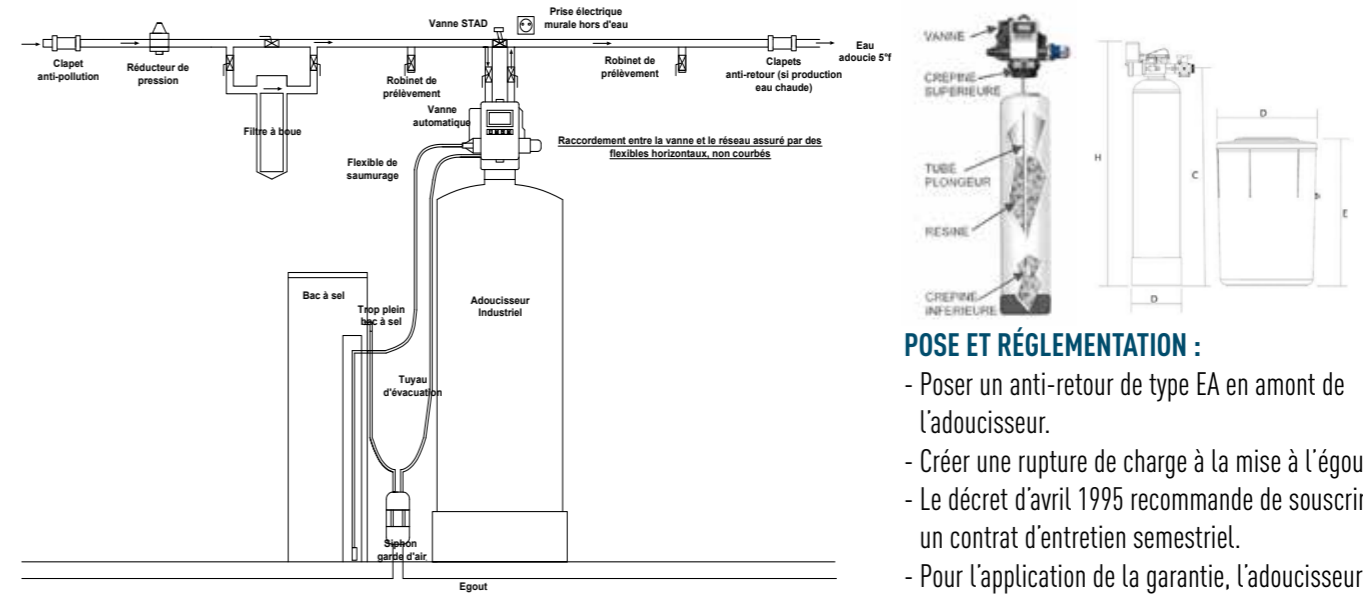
Vanne STAD

Prise électrique murale hors d'eau

Clapet anti-pollution

Réducteur de pression

Filtre à boue

Robinet de prélèvement

Robinet de prélèvement

Clapets anti-retour (si production eau chaude)

Eau adoucie 5°f

Vanne automatique

Raccordement entre la vanne et le réseau assuré par des flexibles horizontaux, non courbés

Flexible de saumurage

Bac à sel

Trop plein bac à sel

Adoucisseur Industriel

Tuyau d'évacuation

Siphon garde d'air

Egout

VANNE

CREPINE SUPERIEURE

TUBE PLONGEUR

RESINE

CREPINE INFERIEURE

H

C

D

D

E

POSE ET RÉGLEMENTATION :

- Poser un anti-retour de type EA en amont de l'adoucisseur.

- Créer une rupture de charge à la mise à l'égou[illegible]

- Le décret d'avril 1995 recommande de souscri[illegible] un contrat d'entretien semestriel.

- Pour l'application de la garantie, l'adoucisseur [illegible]